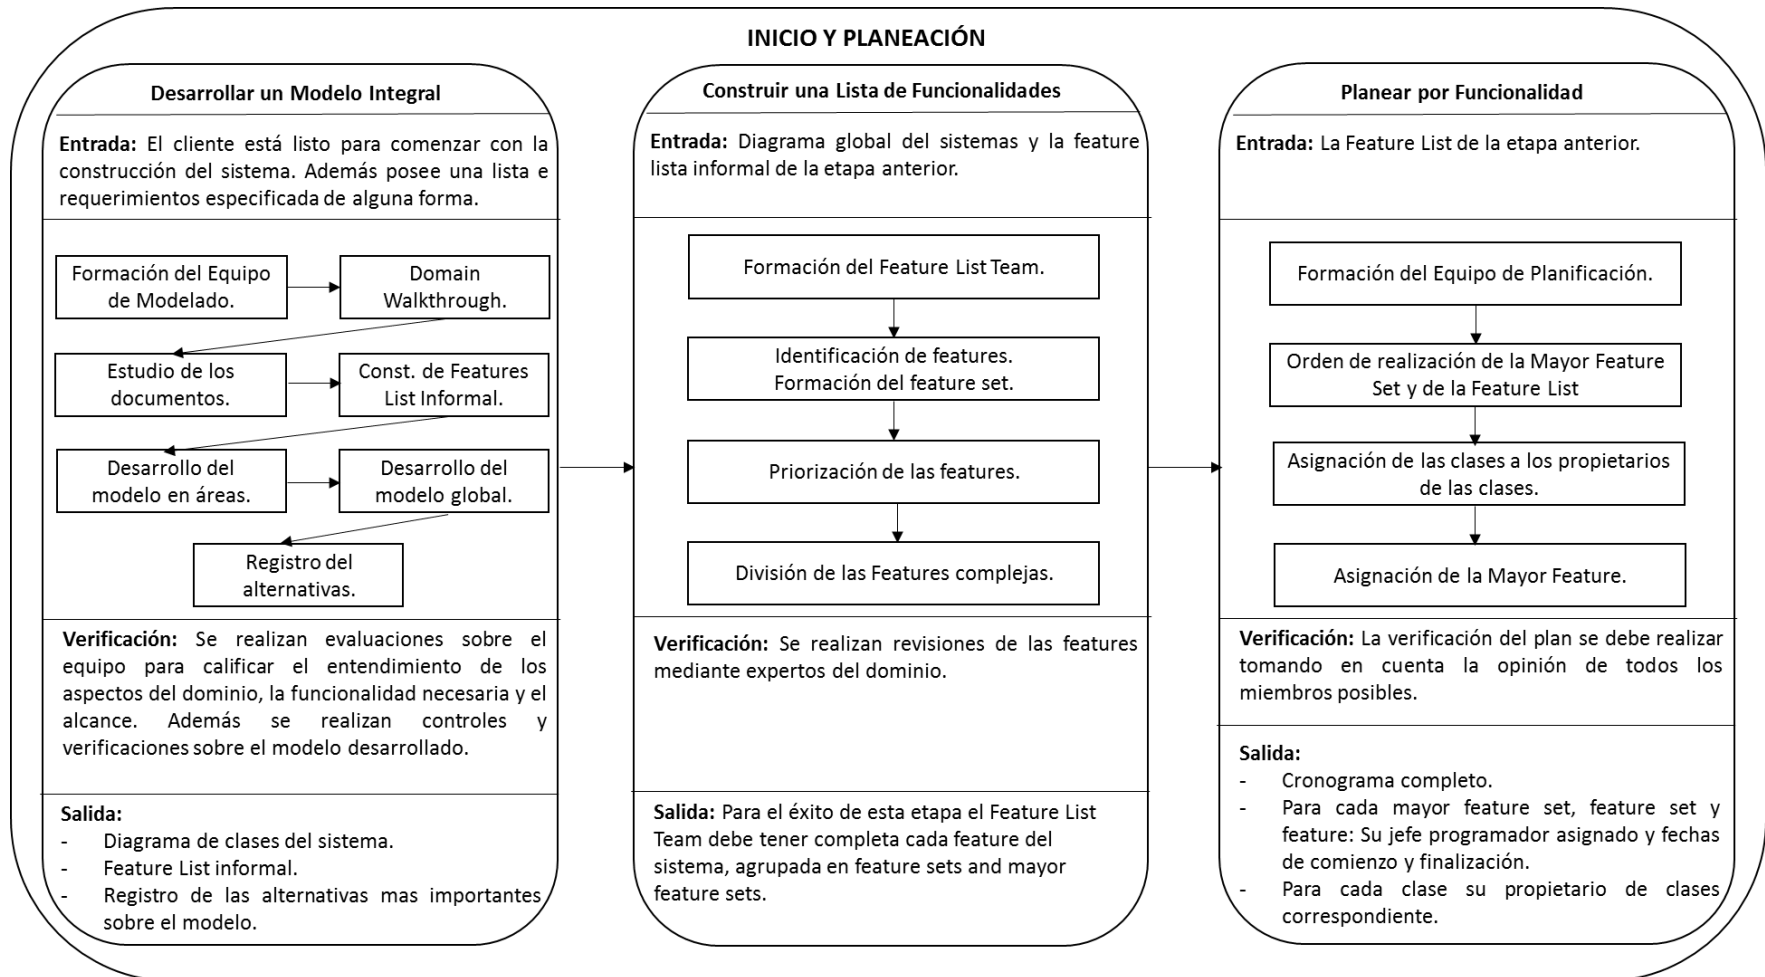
INICIO Y PLANEACIÓN

Desarrollar un Modelo Integral

Entrada: El cliente está listo para comenzar con la construcción del sistema. Además posee una lista e requerimientos especificada de alguna forma.

Formación del Equipo de Modelado.

Domain Walkthrough.

Estudio de los documentos.

Const. de Features List Informal.

Desarrollo del modelo en áreas.

Desarrollo del modelo global.

Registro del alternativas.

Verificación: Se realizan evaluaciones sobre el equipo para calificar el entendimiento de los aspectos del dominio, la funcionalidad necesaria y el alcance. Además se realizan controles y verificaciones sobre el modelo desarrollado.

Salida:
- Diagrama de clases del sistema.
- Feature List informal.
- Registro de las alternativas mas importantes sobre el modelo.

Construir una Lista de Funcionalidades

Entrada: Diagrama global del sistemas y la feature lista informal de la etapa anterior.

Formación del Feature List Team.

Identificación de features. Formación del feature set.

Priorización de las features.

División de las Features complejas.

Verificación: Se realizan revisiones de las features mediante expertos del dominio.

Salida: Para el éxito de esta etapa el Feature List Team debe tener completa cada feature del sistema, agrupada en feature sets and mayor feature sets.

Planear por Funcionalidad

Entrada: La Feature List de la etapa anterior.

Formación del Equipo de Planificación.

Orden de realización de la Mayor Feature Set y de la Feature List

Asignación de las clases a los propietarios de las clases.

Asignación de la Mayor Feature.

Verificación: La verificación del plan se debe realizar tomando en cuenta la opinión de todos los miembros posibles.

Salida:
- Cronograma completo.
- Para cada mayor feature set, feature set y feature: Su jefe programador asignado y fechas de comienzo y finalización.
- Para cada clase su propietario de clases correspondiente.